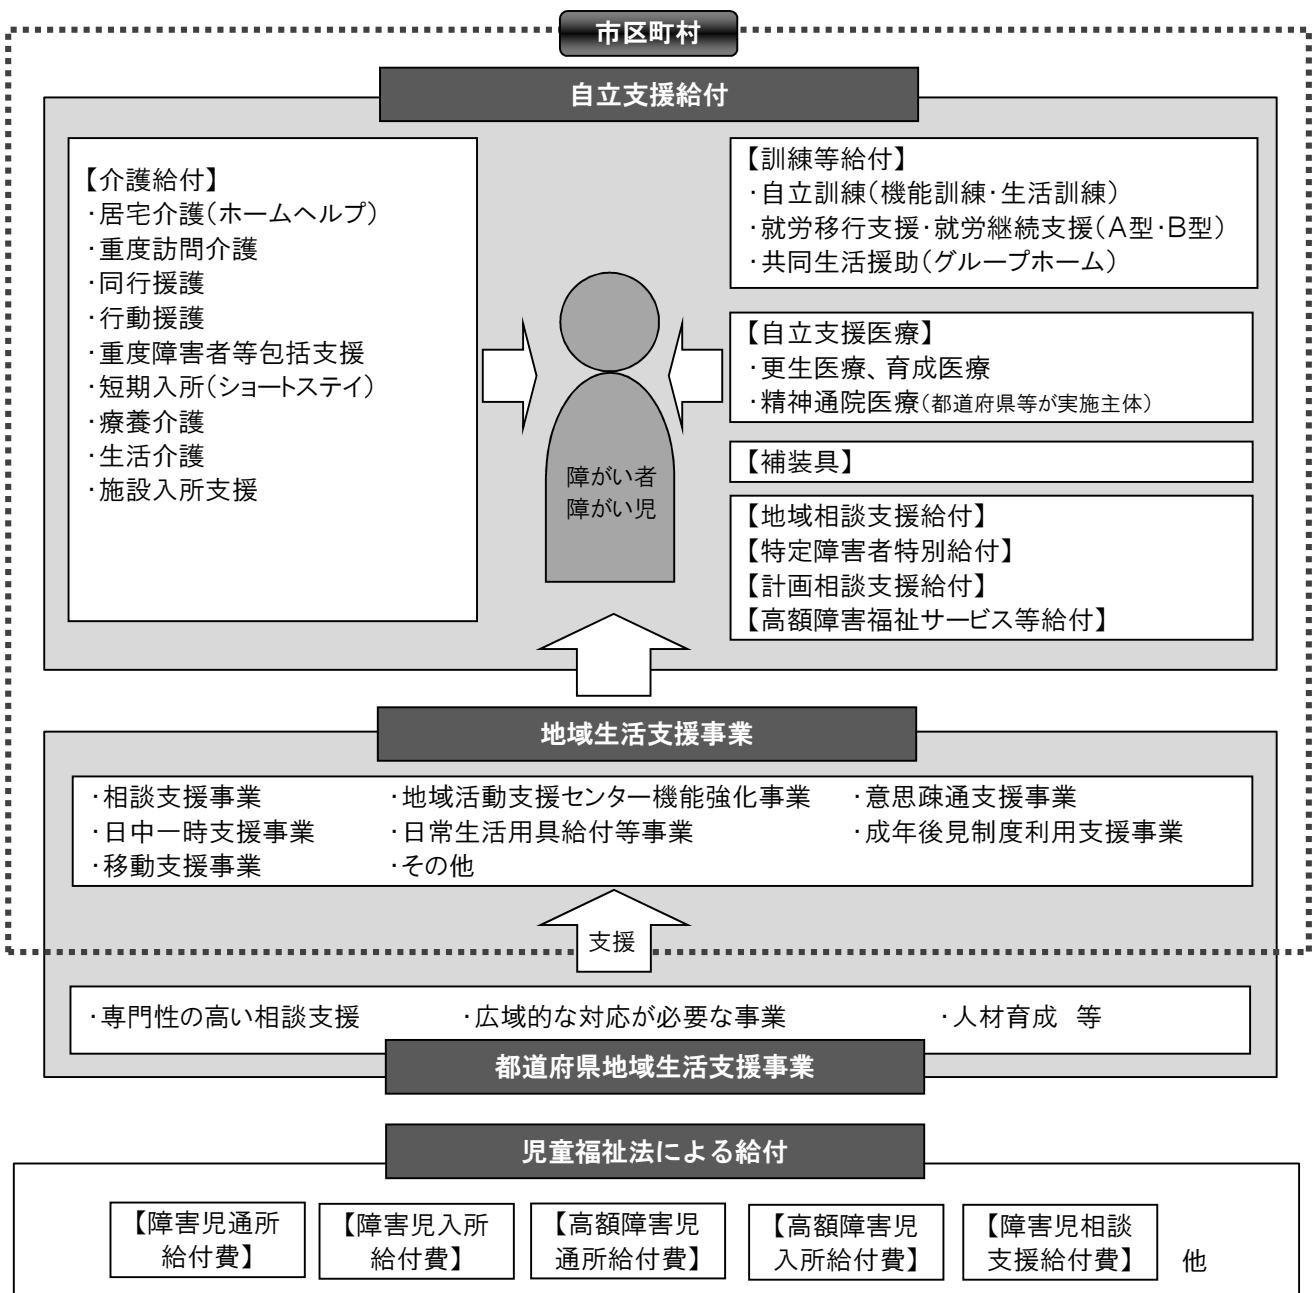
市区町村

自立支援給付

【介護給付】
・居宅介護（ホームヘルプ）
・重度訪問介護
・同行援護
・行動援護
・重度障害者等包括支援
・短期入所（ショートステイ）
・療養介護
・生活介護
・施設入所支援

障がい者
障がい児

【訓練等給付】
・自立訓練（機能訓練・生活訓練）
・就労移行支援・就労継続支援（A型・B型）
・共同生活援助（グループホーム）

【自立支援医療】
・更生医療、育成医療
・精神通院医療（都道府県等が実施主体）

【補装具】

【地域相談支援給付】
【特定障害者特別給付】
【計画相談支援給付】
【高額障害福祉サービス等給付】

地域生活支援事業

・相談支援事業
・日中一時支援事業
・移動支援事業

・地域活動支援センター機能強化事業
・日常生活用具給付等事業
・その他

・意思疎通支援事業
・成年後見制度利用支援事業

支援

・専門性の高い相談支援　・広域的な対応が必要な事業　・人材育成　等

都道府県地域生活支援事業

児童福祉法による給付

【障害児通所給付費】
【障害児入所給付費】
【高額障害児通所給付費】
【高額障害児入所給付費】
【障害児相談支援給付費】
他